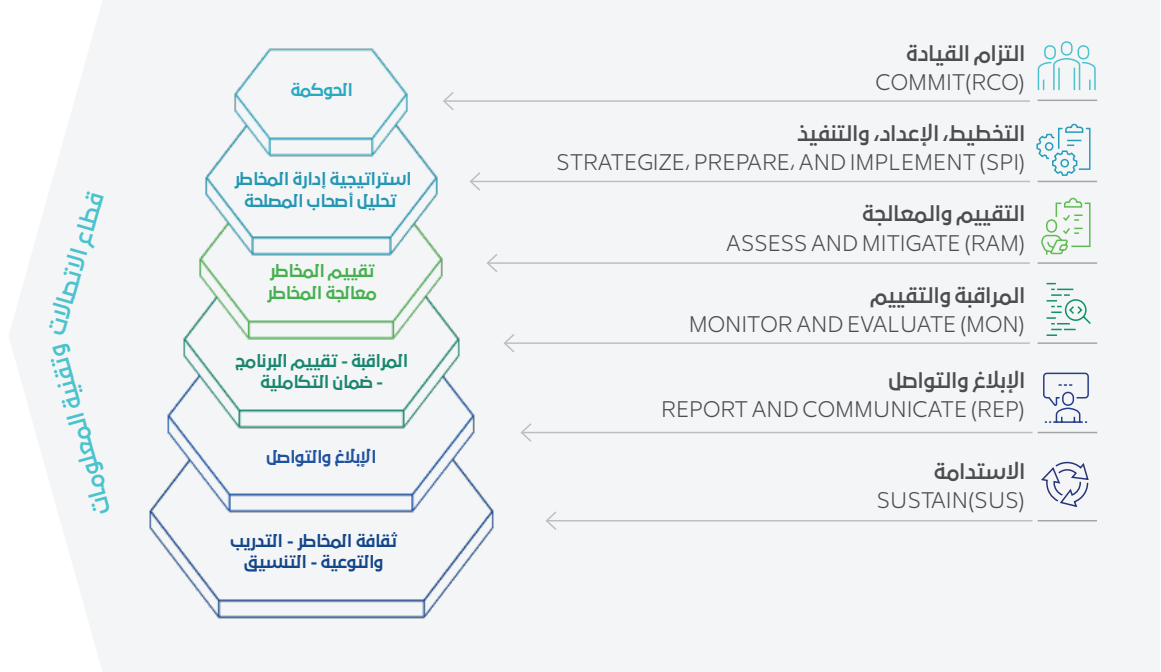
قطاع الاتصالات وتقنية المعلومات

الحوكمة

استراتيجية إدارة المخاطر
تحليل أصحاب المصلحة

تقييم المخاطر
معالجة المخاطر

المراقبة - تقييم البرنامج
- ضمان التكاملية

الإبلاغ والتواصل

ثقافة المخاطر - التدريب
والتوعية - التنسيق

التزام القيادة
COMMIT(RCO)

التخطيط، الإعداد، والتنفيذ
STRATEGIZE، PREPARE، AND IMPLEMENT (SPI)

التقييم والمعالجة
ASSESS AND MITIGATE (RAM)

المراقبة والتقييم
MONITOR AND EVALUATE (MON)

الإبلاغ والتواصل
REPORT AND COMMUNICATE (REP)

الاستدامة
SUSTAIN(SUS)